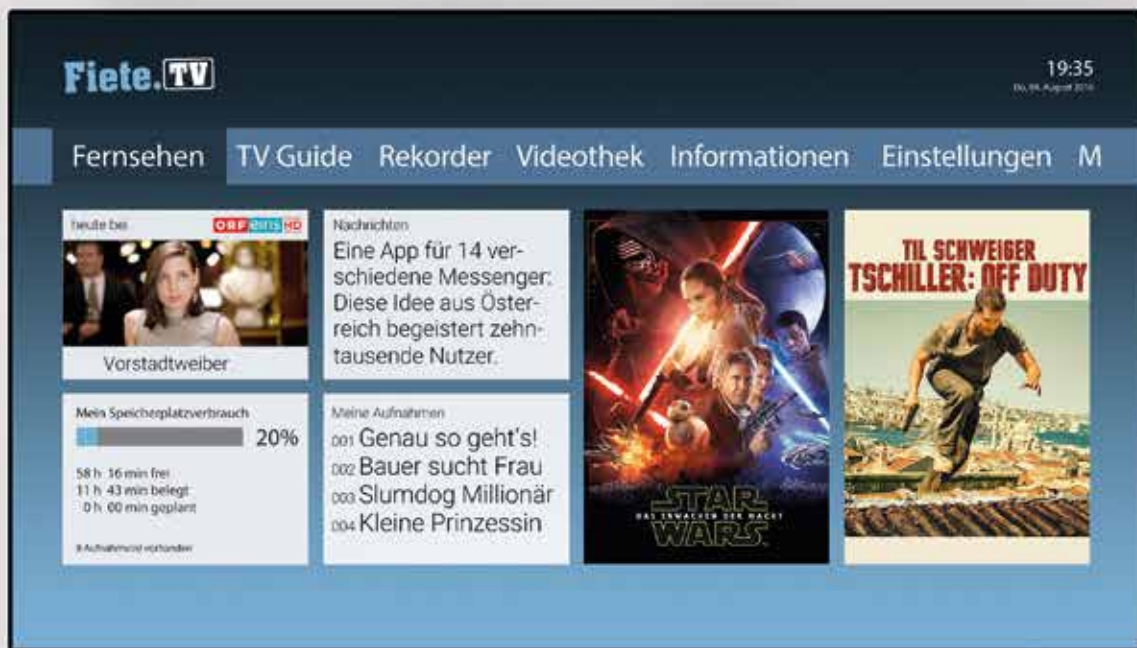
Fiete.TV

19:35
Do, 04. August 2016

Fernsehen TV Guide Rekorder Videothek Informationen Einstellungen M

heute bei ORF eins HD

Vorstadtweiber

Nachrichten
Eine App für 14 verschiedene Messenger: Diese Idee aus Österreich begeistert zehntausende Nutzer.

STAR WARS
DAS ERWACHEN DER MACHT

TIL SCHWEIGER
TSCHILLER: OFF DUTY

Mein Speicherplatzverbrauch
20%
58 h 16 min frei
11 h 43 min belegt
0 h 00 min geplant

8 Aufnahmen vorhanden

Meine Aufnahmen
001 Genau so geht's!
002 Bauer sucht Frau
003 Slumdog Millionär
004 Kleine Prinzessin